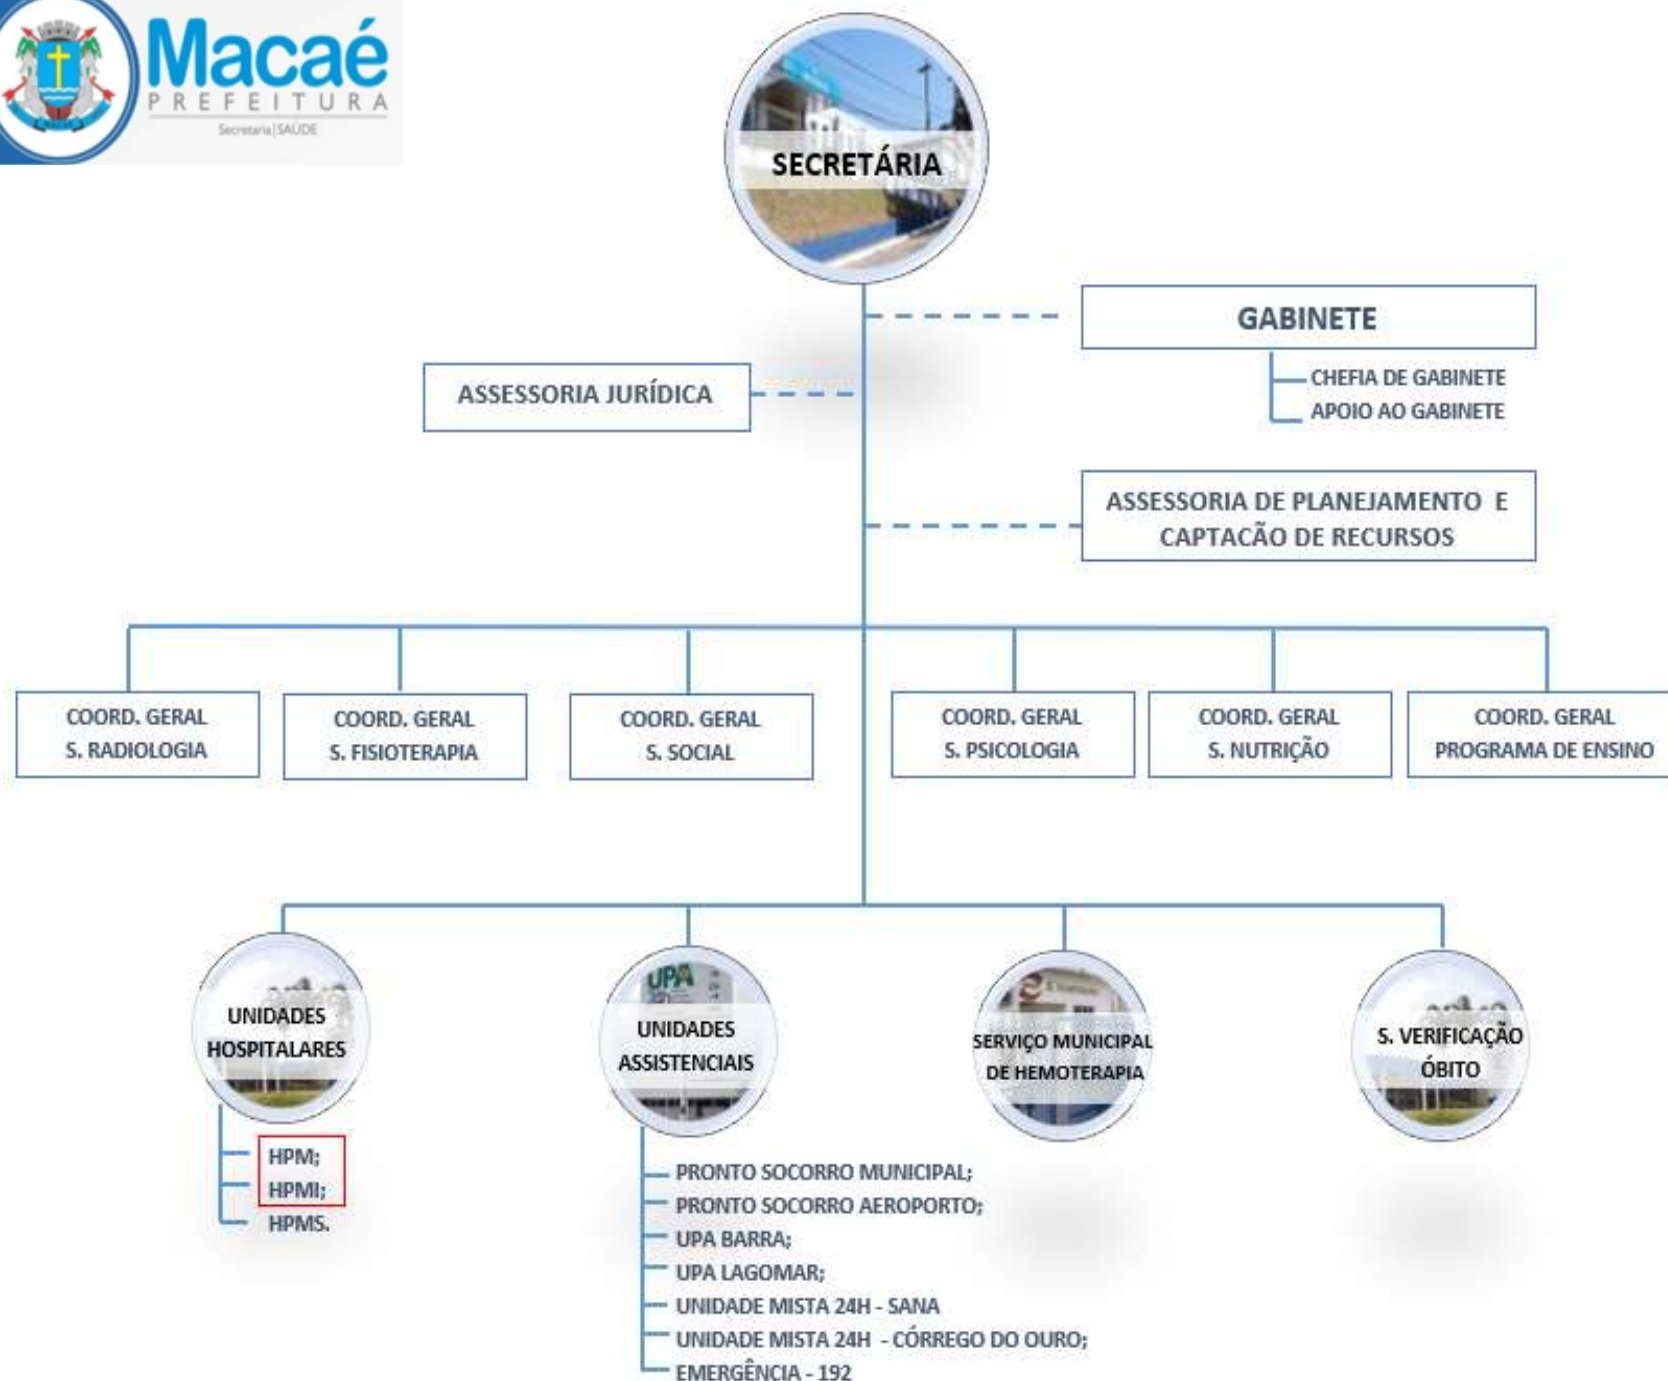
Macaé
PREFEITURA
Secretaria | SAÚDE

SECRETÁRIA

GABINETE
CHEFIA DE GABINETE
APOIO AO GABINETE

ASSESSORIA JURÍDICA

ASSESSORIA DE PLANEJAMENTO E CAPTACÃO DE RECURSOS

COORD. GERAL S. RADIOLOGIA

COORD. GERAL S. FISIOTERAPIA

COORD. GERAL S. SOCIAL

COORD. GERAL S. PSICOLOGIA

COORD. GERAL S. NUTRIÇÃO

COORD. GERAL PROGRAMA DE ENSINO

UNIDADES HOSPITALARES
HPM;
HPMI;
HPMS.

UPA
UNIDADES ASSISTENCIAIS
PRONTO SOCORRO MUNICIPAL;
PRONTO SOCORRO AEROPORTO;
UPA BARRA;
UPA LAGOMAR;
UNIDADE MISTA 24H - SANA
UNIDADE MISTA 24H - CÓRREGO DO OURO;
EMERGÊNCIA - 192

SERVIÇO MUNICIPAL DE HEMOTERAPIA

S. VERIFICAÇÃO ÓBITO